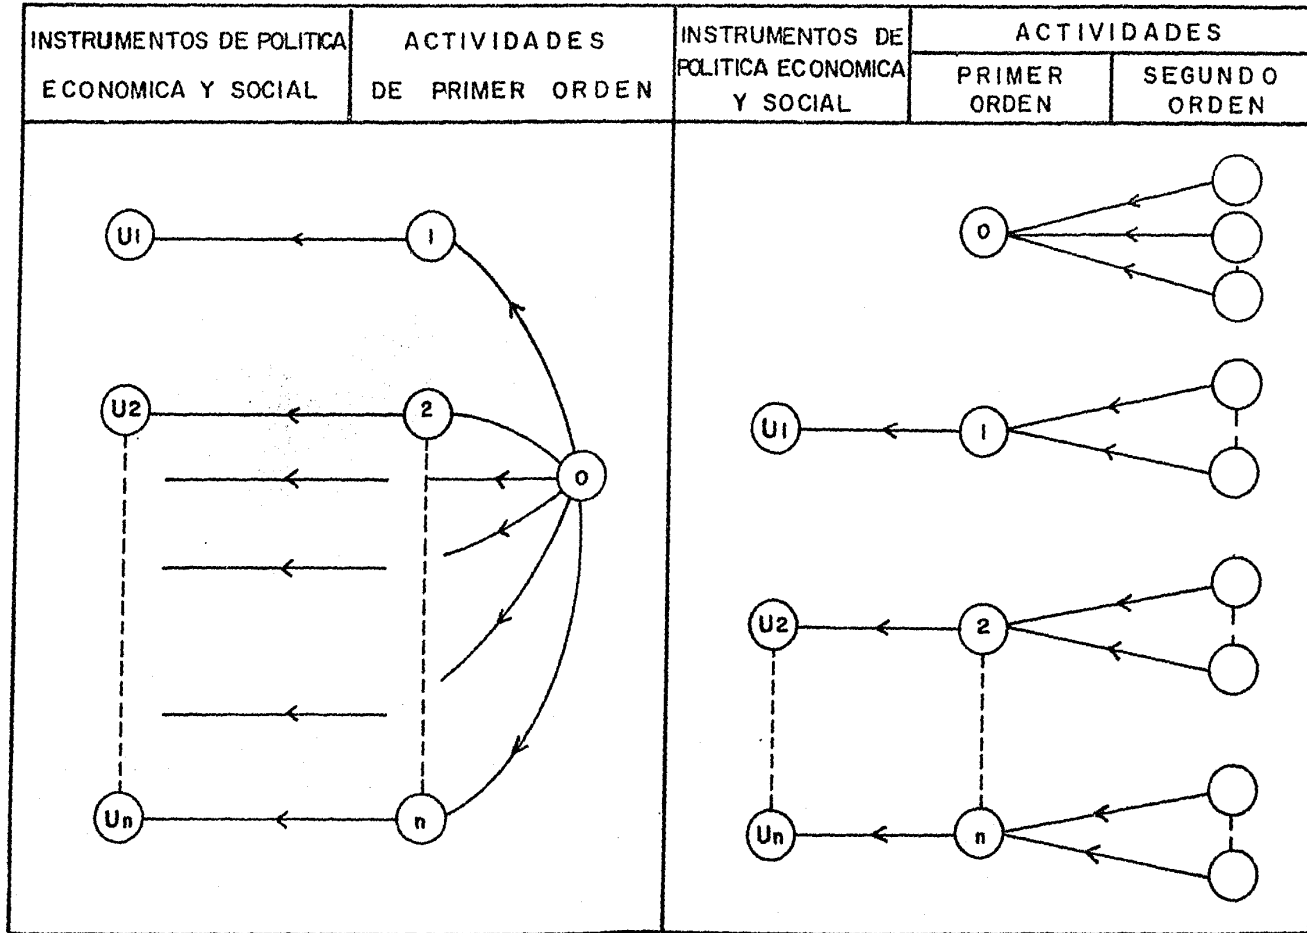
| INSTRUMENTOS DE POLITICA ECONOMICA Y SOCIAL | ACTIVIDADES DE PRIMER ORDEN |
|---|---|

U1, U2, Un

1, 2, 0, n

| INSTRUMENTOS DE POLITICA ECONOMICA Y SOCIAL | ACTIVIDADES PRIMER ORDEN | ACTIVIDADES SEGUNDO ORDEN |
|---|---|---|

0

U1, 1

U2, 2

Un, n